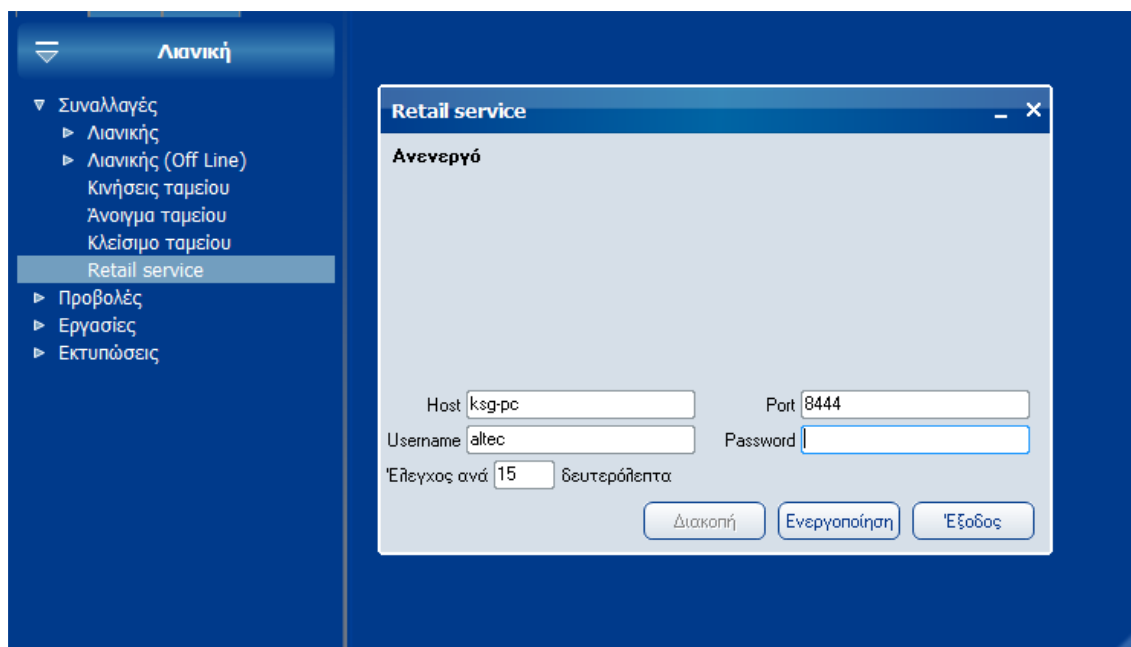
Λιανική

▼ Συναλλαγές
► Λιανικής
► Λιανικής (Off Line)
Κινήσεις ταμείου
Άνοιγμα ταμείου
Κλείσιμο ταμείου
Retail service
► Προβολές
► Εργασίες
► Εκτυπώσεις

Retail service _ ✕

Ανενεργό

Host ksg-pc
Port 8444
Username altec
Password
Έλεγχος ανά 15 δευτερόλεπτα

Διακοπή
Ενεργοποίηση
Έξοδος